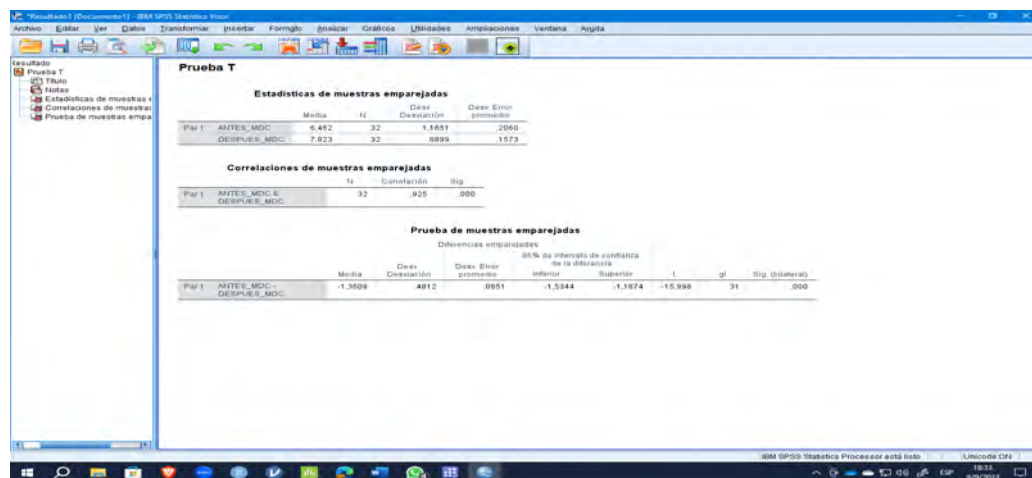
*Resultado1 [Documento1] - IBM SPSS Statistics Visor

Archivo Editar Ver Datos Transformar Insertar Formato Analizar Gráficos Utilidades Ampliaciones Ventana Ayuda

Resultado
Prueba T
Título
Notas
Estadísticas de muestras e
Correlaciones de muestras
Prueba de muestras empa

Prueba T

Estadísticas de muestras emparejadas

| | | Media | N | Desv. Desviación | Desv. Error promedio |
|---|---|---|---|---|---|
| Par 1 | ANTES_MDC | 6,462 | 32 | 1,1651 | ,2060 |
| | DESPUES_MDC | 7,823 | 32 | ,8899 | ,1573 |

Correlaciones de muestras emparejadas

| | | N | Correlación | Sig. |
|---|---|---|---|---|
| Par 1 | ANTES_MDC & DESPUES_MDC | 32 | ,925 | ,000 |

Prueba de muestras emparejadas

| | | Diferencias emparejadas | | | | | | | |
|---|---|---|---|---|---|---|---|---|---|
| | | Media | Desv. Desviación | Desv. Error promedio | 95% de intervalo de confianza de la diferencia Inferior | Superior | t | gl | Sig. (bilateral) |
| Par 1 | ANTES_MDC - DESPUES_MDC | -1,3609 | ,4812 | ,0851 | -1,5344 | -1,1874 | -15,998 | 31 | ,000 |

IBM SPSS Statistics Processor está listo | Unicode:ON

ESP 18:33 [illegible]